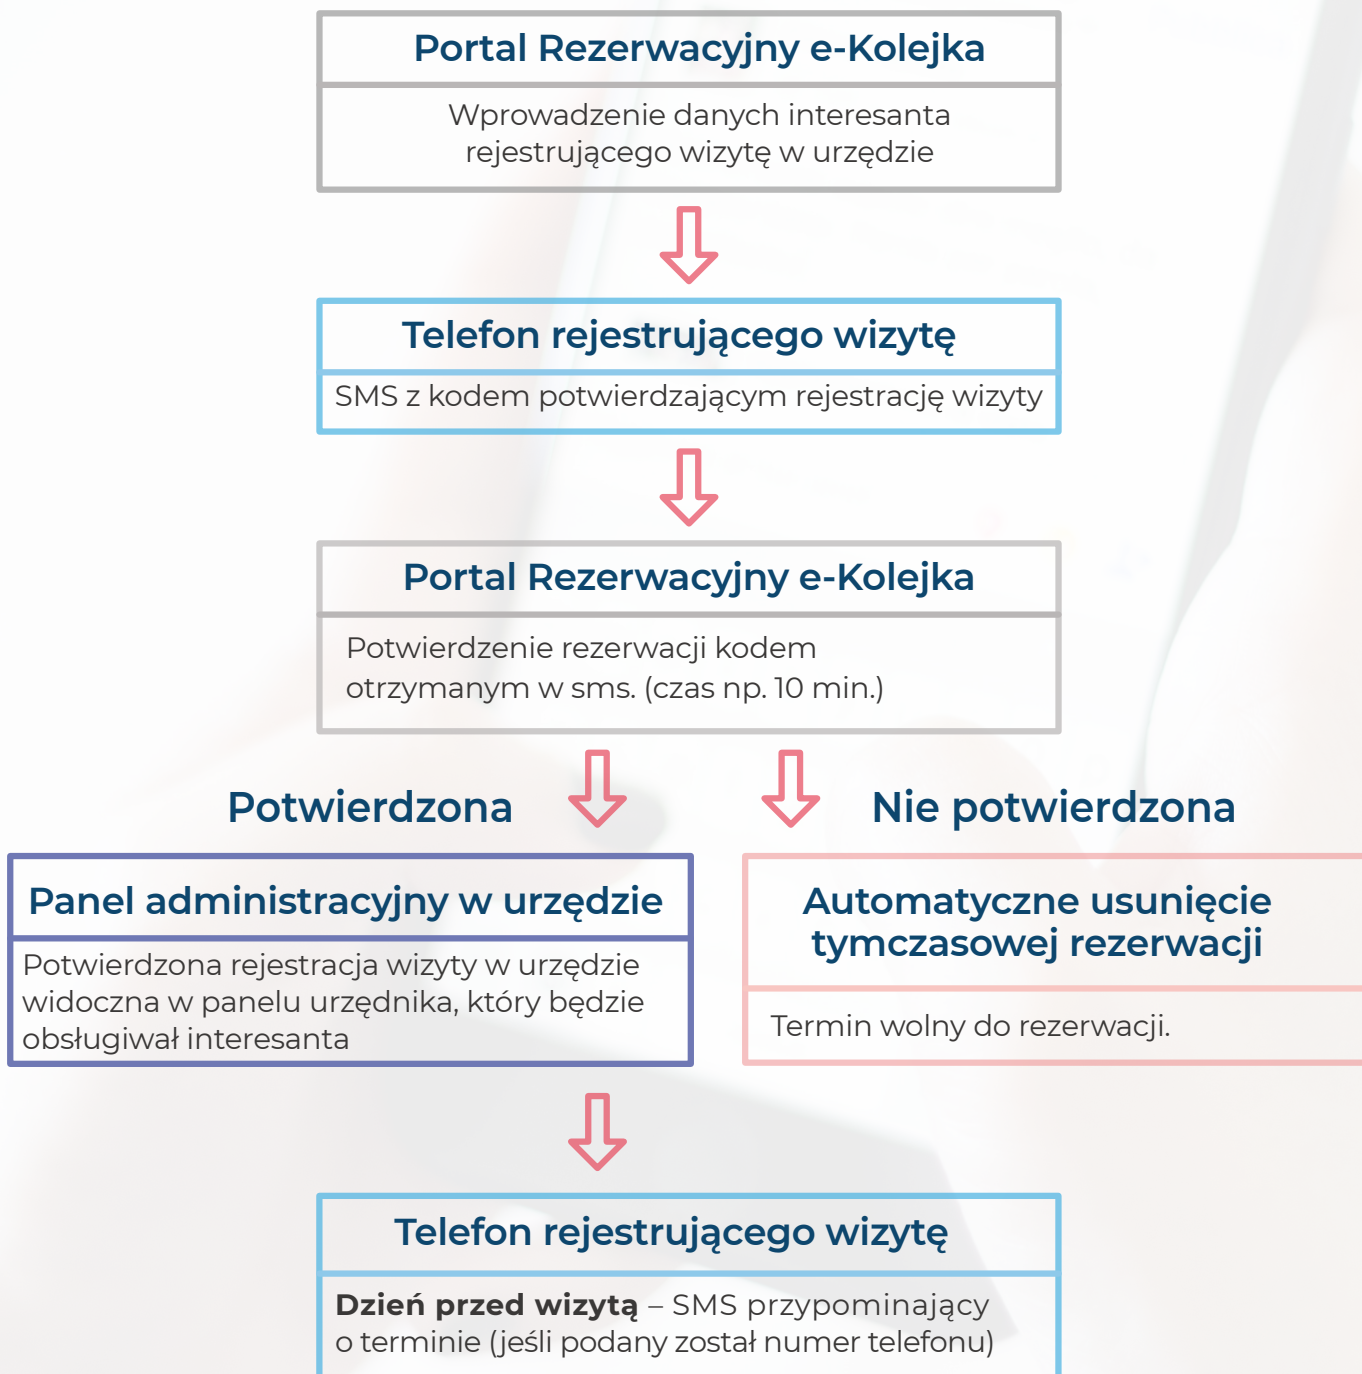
Portal Rezerwacyjny e-Kolejka

Wprowadzenie danych interesanta rejestrującego wizytę w urzędzie

Telefon rejestrującego wizytę

SMS z kodem potwierdzającym rejestrację wizyty

Portal Rezerwacyjny e-Kolejka

Potwierdzenie rezerwacji kodem otrzymanym w sms. (czas np. 10 min.)

Potwierdzona

Nie potwierdzona

Panel administracyjny w urzędzie

Potwierdzona rejestracja wizyty w urzędzie widoczna w panelu urzędnika, który będzie obsługiwał interesanta

Automatyczne usunięcie tymczasowej rezerwacji

Termin wolny do rezerwacji.

Telefon rejestrującego wizytę

**Dzień przed wizytą** – SMS przypominający o terminie (jeśli podany został numer telefonu)